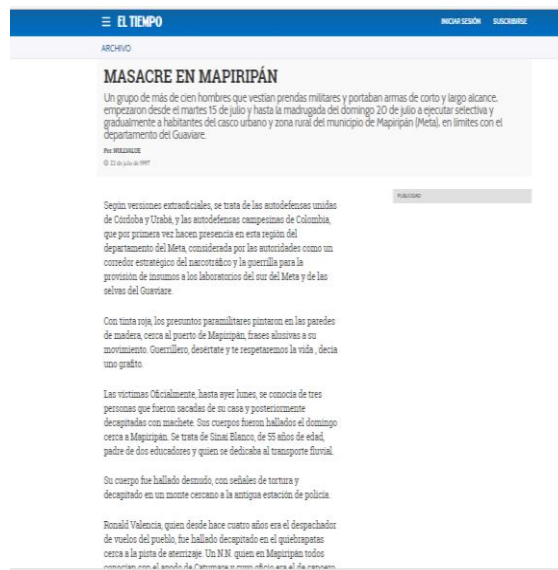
≡ EL TIEMPO

INICIAR SESIÓN SUSCRIBIRSE

ARCHIVO

MASACRE EN MAPIRIPÁN

Un grupo de más de cien hombres que vestían prendas militares y portaban armas de corto y largo alcance, empezaron desde el martes 15 de julio y hasta la madrugada del domingo 20 de julio a ejecutar selectiva y gradualmente a habitantes del casco urbano y zona rural del municipio de Mapiripán (Meta), en límites con el departamento del Guaviare.

Por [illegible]

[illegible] de julio de 1997

PUBLICIDAD

Según versiones extraoficiales, se trata de las autodefensas unidas de Córdoba y Urabá, y las autodefensas campesinas de Colombia, que por primera vez hacen presencia en esta región del departamento del Meta, considerada por las autoridades como un corredor estratégico del narcotráfico y la guerrilla para la provisión de insumos a los laboratorios del sur del Meta y de las selvas del Guaviare.

Con tinta roja, los presuntos paramilitares pintaron en las paredes de madera, cerca al puerto de Mapiripán, frases alusivas a su movimiento. Guerrillero, desertate y te respetaremos la vida , decía uno grafito.

Las víctimas Oficialmente, hasta ayer lunes, se conocía de tres personas que fueron sacadas de su casa y posteriormente decapitadas con machete. Sus cuerpos fueron hallados el domingo cerca a Mapiripán. Se trata de Sinaí Blanco, de 55 años de edad, padre de dos educadores y quien se dedicaba al transporte fluvial.

Su cuerpo fue hallado desnudo, con señales de tortura y decapitado en un monte cercano a la antigua estación de policía.

Ronald Valencia, quien desde hace cuatro años era el despachador de vuelos del pueblo, fue hallado decapitado en el quiebrapatas cerca a la pista de aterrizaje. Un N.N. quien en Mapiripán todos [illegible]